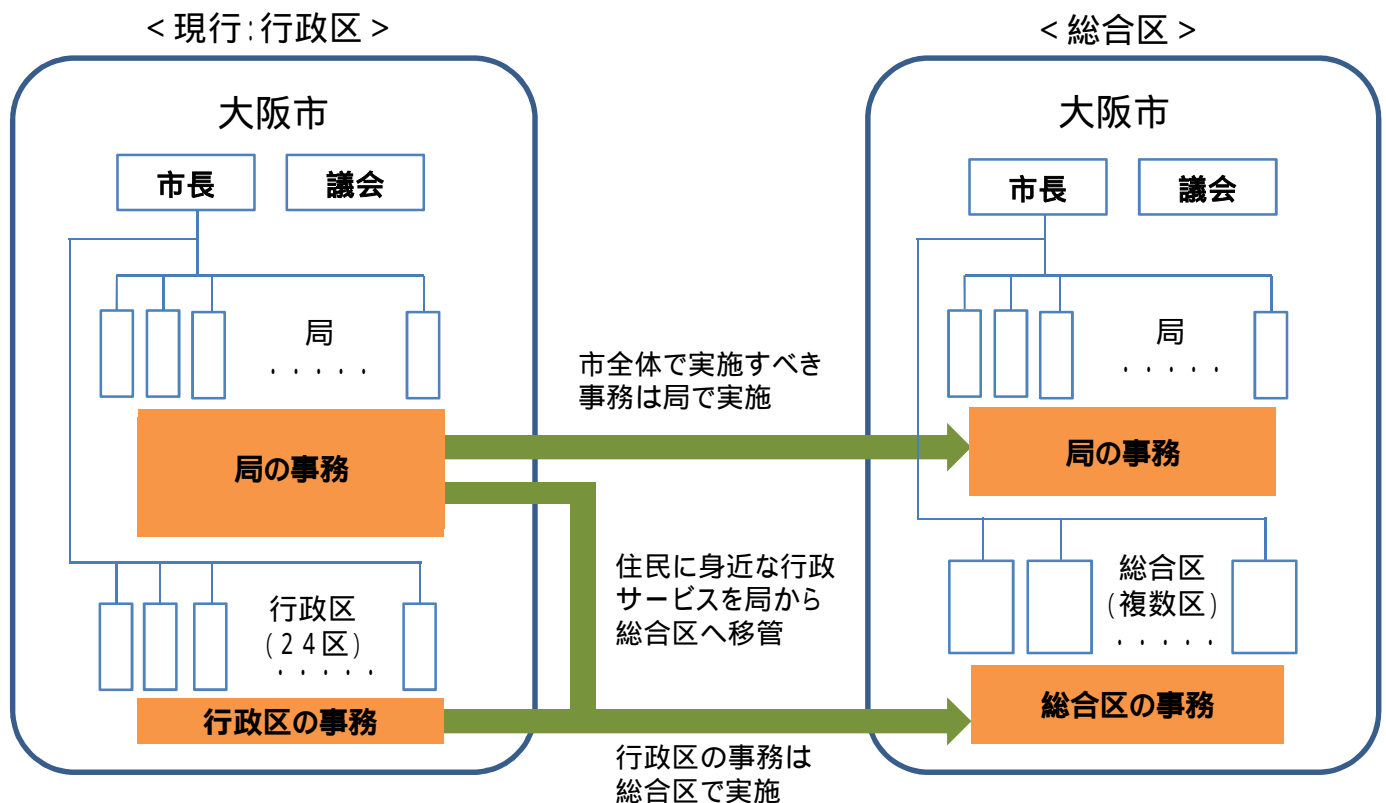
＜現行：行政区＞

大阪市

市長

議会

局

・・・・・

局の事務

行政区
（２４区）
・・・・・

行政区の事務

市全体で実施すべき事務は局で実施

住民に身近な行政サービスを局から総合区へ移管

行政区の事務は総合区で実施

＜総合区＞

大阪市

市長

議会

局

・・・・・

局の事務

総合区
（複数区）
・・・・・

総合区の事務